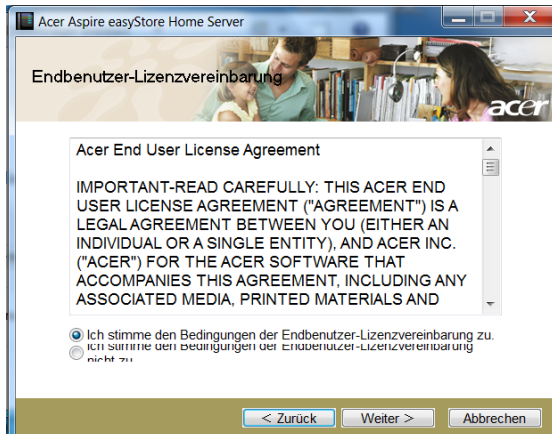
Acer Aspire easyStore Home Server

Endbenutzer-Lizenzvereinbarung

acer

Acer End User License Agreement

IMPORTANT-READ CAREFULLY: THIS ACER END USER LICENSE AGREEMENT ("AGREEMENT") IS A LEGAL AGREEMENT BETWEEN YOU (EITHER AN INDIVIDUAL OR A SINGLE ENTITY), AND ACER INC. ("ACER") FOR THE ACER SOFTWARE THAT ACCOMPANIES THIS AGREEMENT, INCLUDING ANY ASSOCIATED MEDIA, PRINTED MATERIALS AND

Ich stimme den Bedingungen der Endbenutzer-Lizenzvereinbarung zu.
Ich stimme den Bedingungen der Endbenutzer-Lizenzvereinbarung nicht zu.

< Zurück
Weiter >
Abbrechen